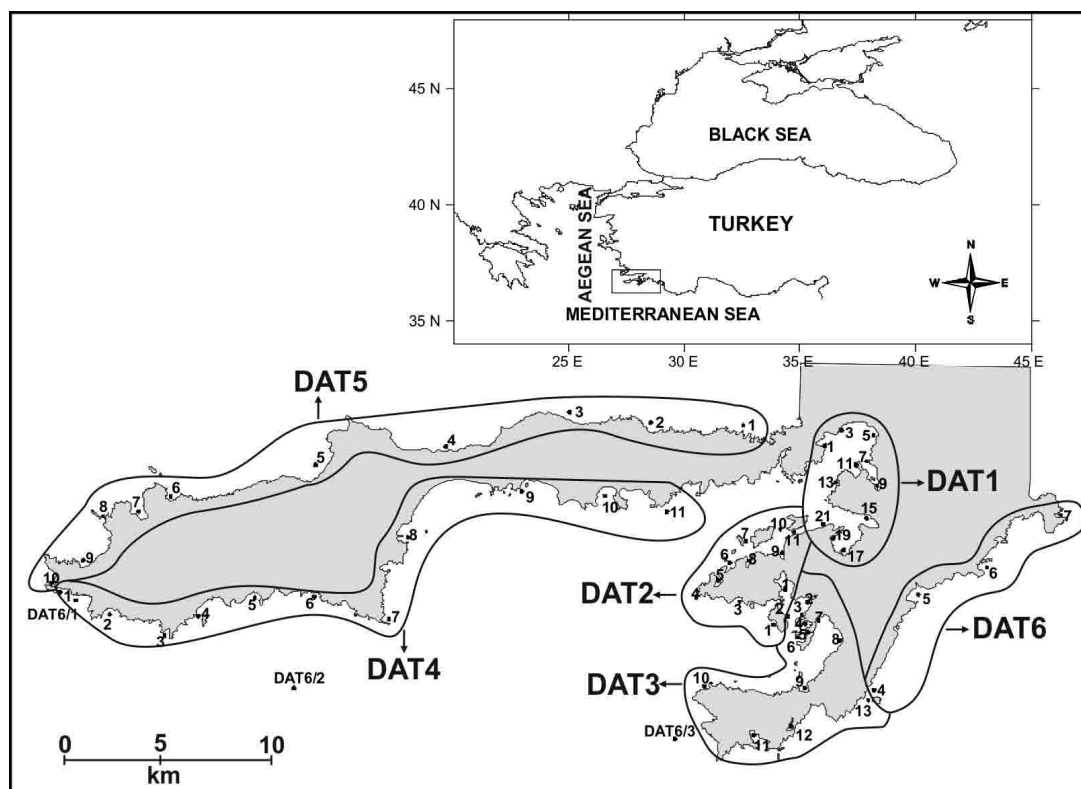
45 N
40 N
35 N
BLACK SEA
TURKEY
AEGEAN SEA
MEDITERRANEAN SEA
N
W
E
S
25 E
30 E
35 E
40 E
45 E

DAT5
3
2
1
4
5
6
7
8
9
10
11
9
10
8
DAT6/1
1
2
3
4
5
6
7
DAT4
DAT6/2

3
5
1
11
7
13
9
DAT1
15
21
19
17
10
7
11
6
8
9
DAT2
4
3
1
2
1
3
2
4
5
7
6
8
DAT3
10
9
DAT6/3
11
12
13
4
5
6
7
DAT6

0
5
10
km